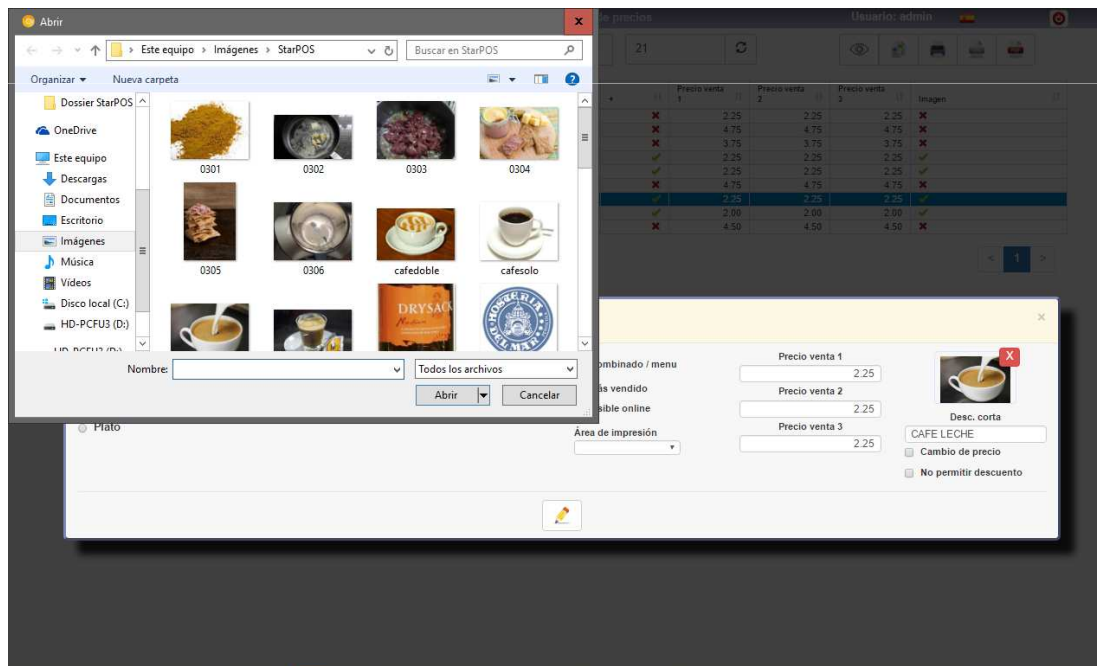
Abrir

Este equipo › Imágenes › StarPOS

Buscar en StarPOS

Organizar ▾ Nueva carpeta

Dossier StarPOS
OneDrive
Este equipo
Descargas
Documentos
Escritorio
Imágenes
Música
Vídeos
Disco local (C:)
HD-PCFU3 (D:)
HD-PCFU3 (D:)

0301
0302
0303
0304
0305
0306
cafedoble
cafesolo

Nombre:
Todos los archivos
Abrir
Cancelar

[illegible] precios
Usuario: admin

21

| | Precio venta 1 | Precio venta 2 | Precio venta 3 | Imagen |
|---|---|---|---|---|
| ✗ | 2.25 | 2.25 | 2.25 | ✗ |
| ✗ | 4.75 | 4.75 | 4.75 | ✗ |
| ✗ | 3.75 | 3.75 | 3.75 | ✗ |
| ✓ | 2.25 | 2.25 | 2.25 | ✓ |
| ✓ | 2.25 | 2.25 | 2.25 | ✓ |
| ✗ | 4.75 | 4.75 | 4.75 | ✗ |
| ✓ | 2.25 | 2.25 | 2.25 | ✓ |
| ✓ | 2.00 | 2.00 | 2.00 | ✓ |
| ✗ | 4.50 | 4.50 | 4.50 | ✗ |

« 1 »

×

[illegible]ombinado / menu
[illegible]ás vendido
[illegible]sible online
Área de impresión
Plato

Precio venta 1
2.25
Precio venta 2
2.25
Precio venta 3
2.25

X
Desc. corta
CAFE LECHE
Cambio de precio
No permitir descuento